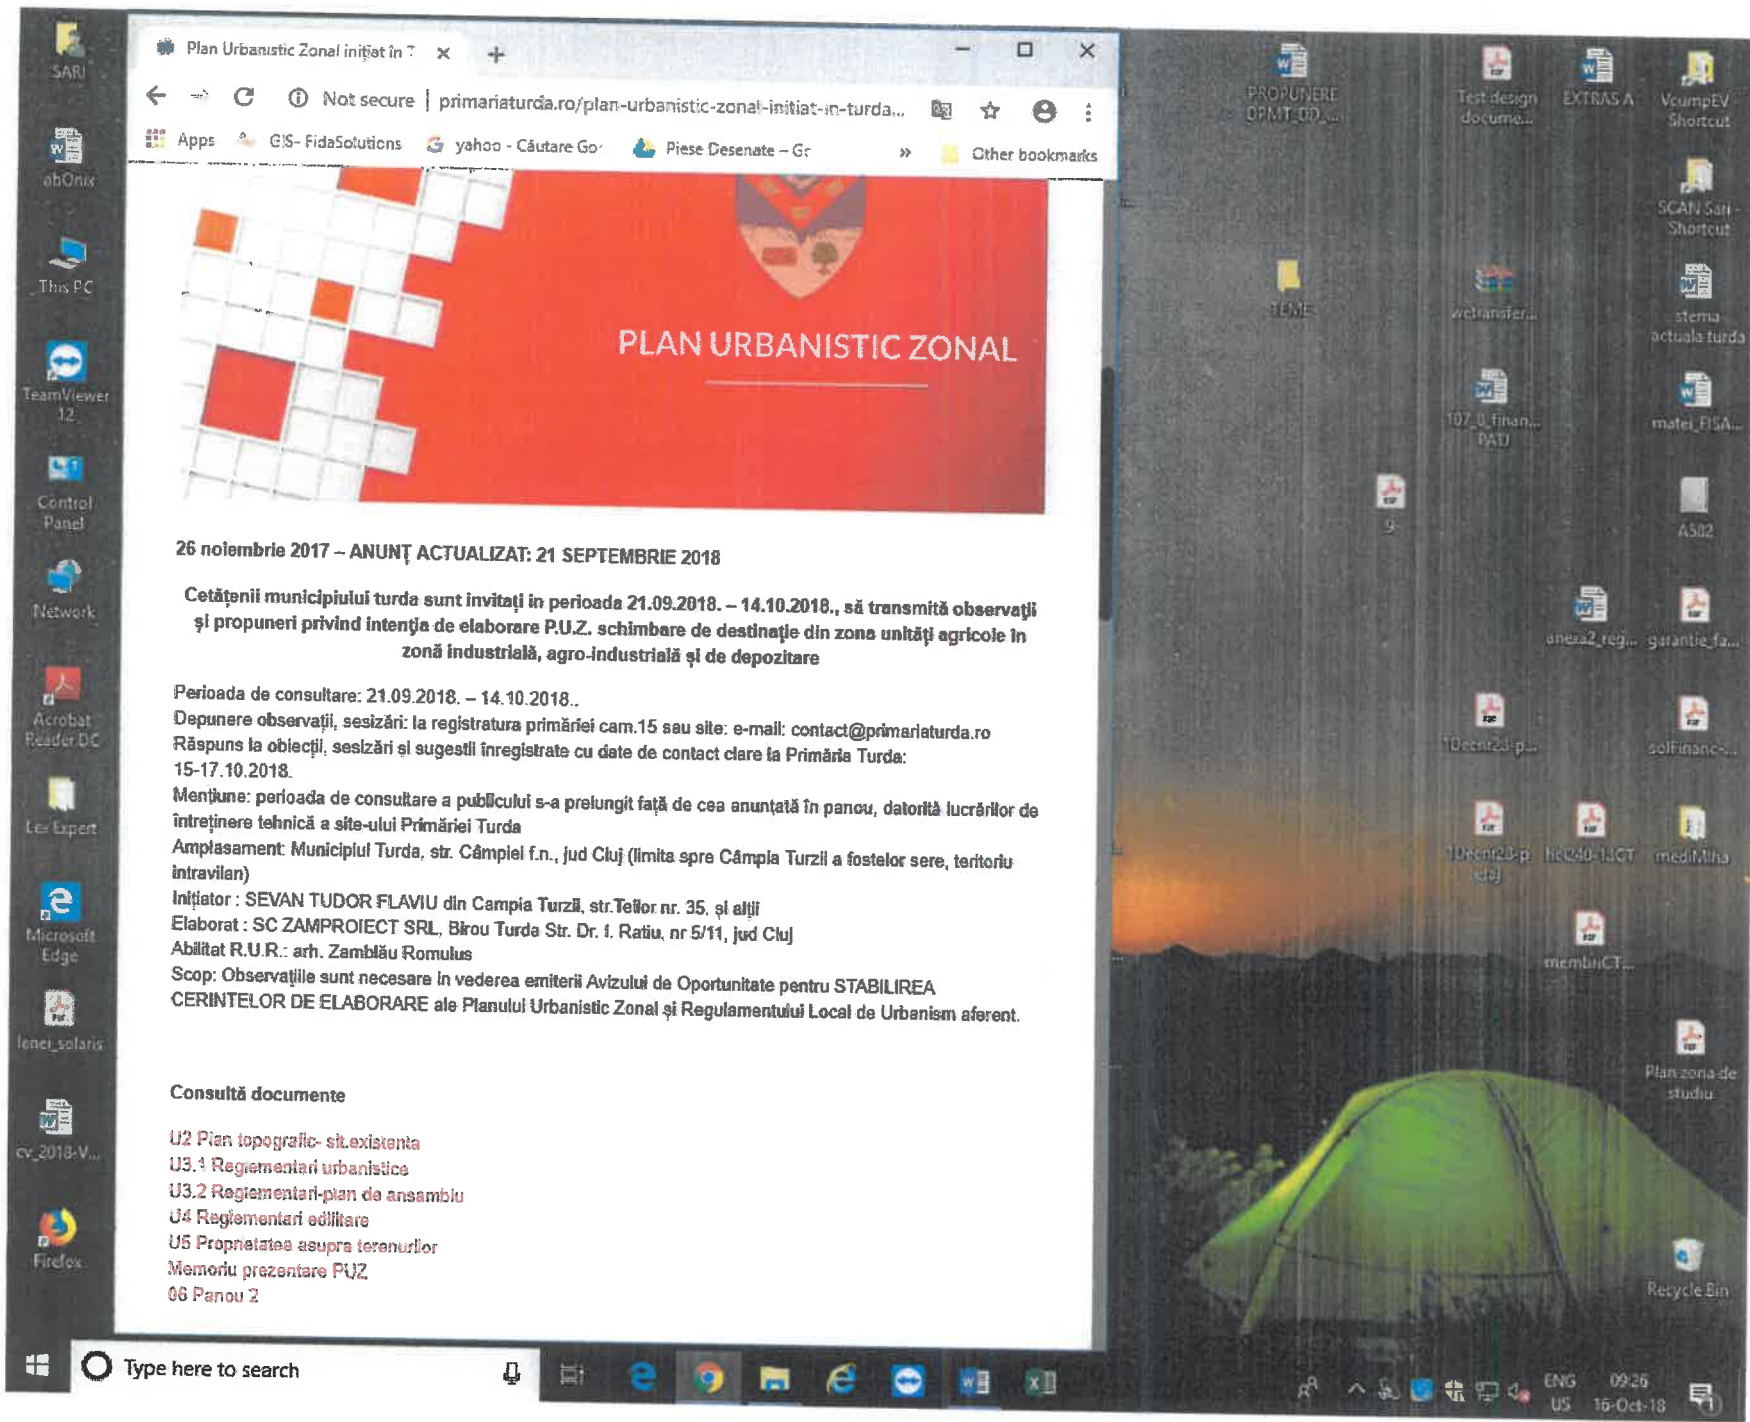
SARI

abOnix

This PC

TeamViewer 12

Control Panel

Network

Acrobat Reader DC

Lex Expert

Microsoft Edge

lener_solaris

cv_2018-V...

Firefox

Plan Urbanistic Zonal inițiat în T ×

Not secure | primariaturda.ro/plan-urbanistic-zonal-initiat-in-turda...

Apps GIS- FidaSolutions yahoo - Căutare Go Piese Desenate – Gr » Other bookmarks

PLAN URBANISTIC ZONAL

26 noiembrie 2017 – ANUNȚ ACTUALIZAT: 21 SEPTEMBRIE 2018

Cetățenii municipiului turda sunt invitați în perioada 21.09.2018. – 14.10.2018., să transmită observații și propuneri privind intenția de elaborare P.U.Z. schimbare de destinație din zona unități agricole în zonă industrială, agro-industrială și de depozitare

Perioada de consultare: 21.09.2018. – 14.10.2018..
Depunere observații, sesizări: la registratura primăriei cam.15 sau site: e-mail: contact@primariaturda.ro
Răspuns la obiecții, sesizări și sugestii înregistrate cu date de contact clare la Primăria Turda: 15-17.10.2018.
Mențiune: perioada de consultare a publicului s-a prelungit față de cea anunțată în panou, datorită lucrărilor de întreținere tehnică a site-ului Primăriei Turda
Amplasament: Municipiul Turda, str. Câmpiei f.n., jud Cluj (limita spre Câmpia Turzii a fostelor sere, teritoriu intravilan)
Inițiator : SEVAN TUDOR FLAVIU din Campia Turzii, str.Teilor nr. 35, și alții
Elaborat : SC ZAMPROIECT SRL, Birou Turda Str. Dr. I. Ratiu, nr 5/11, jud Cluj
Abilitat R.U.R.: arh. Zamblău Romulus
Scop: Observațiile sunt necesare în vederea emiterii Avizului de Oportunitate pentru STABILIREA CERINTELOR DE ELABORARE ale Planului Urbanistic Zonal și Regulamentului Local de Urbanism aferent.

Consultă documente

U2 Plan topografic- sit.existenta
U3.1 Reglementari urbanistice
U3.2 Reglementari-plan de ansamblu
U4 Reglementari edilitare
U5 Proprietatea asupra terenurilor
Memoriu prezentare PUZ
06 Panou 2

PROPUNERE DPMT DD...

Test design docume...

EXTRAS A

VcumpEV Shortcut

SCAN Sari - Shortcut

TEME

wetransfer...

stema actuala turda

107_0_finan... PATJ

matei_FISA...

9

A502

anexa2_reg...

garantie_fa...

10ecnt2d-p...

solFinanc-...

10ecnt2d-p... cluj

fiecz40-13CT

mediMha

membriCT...

Plan zona de studiu

Recycle Bin

Type here to search

ENG US 09:26 16-Oct-18